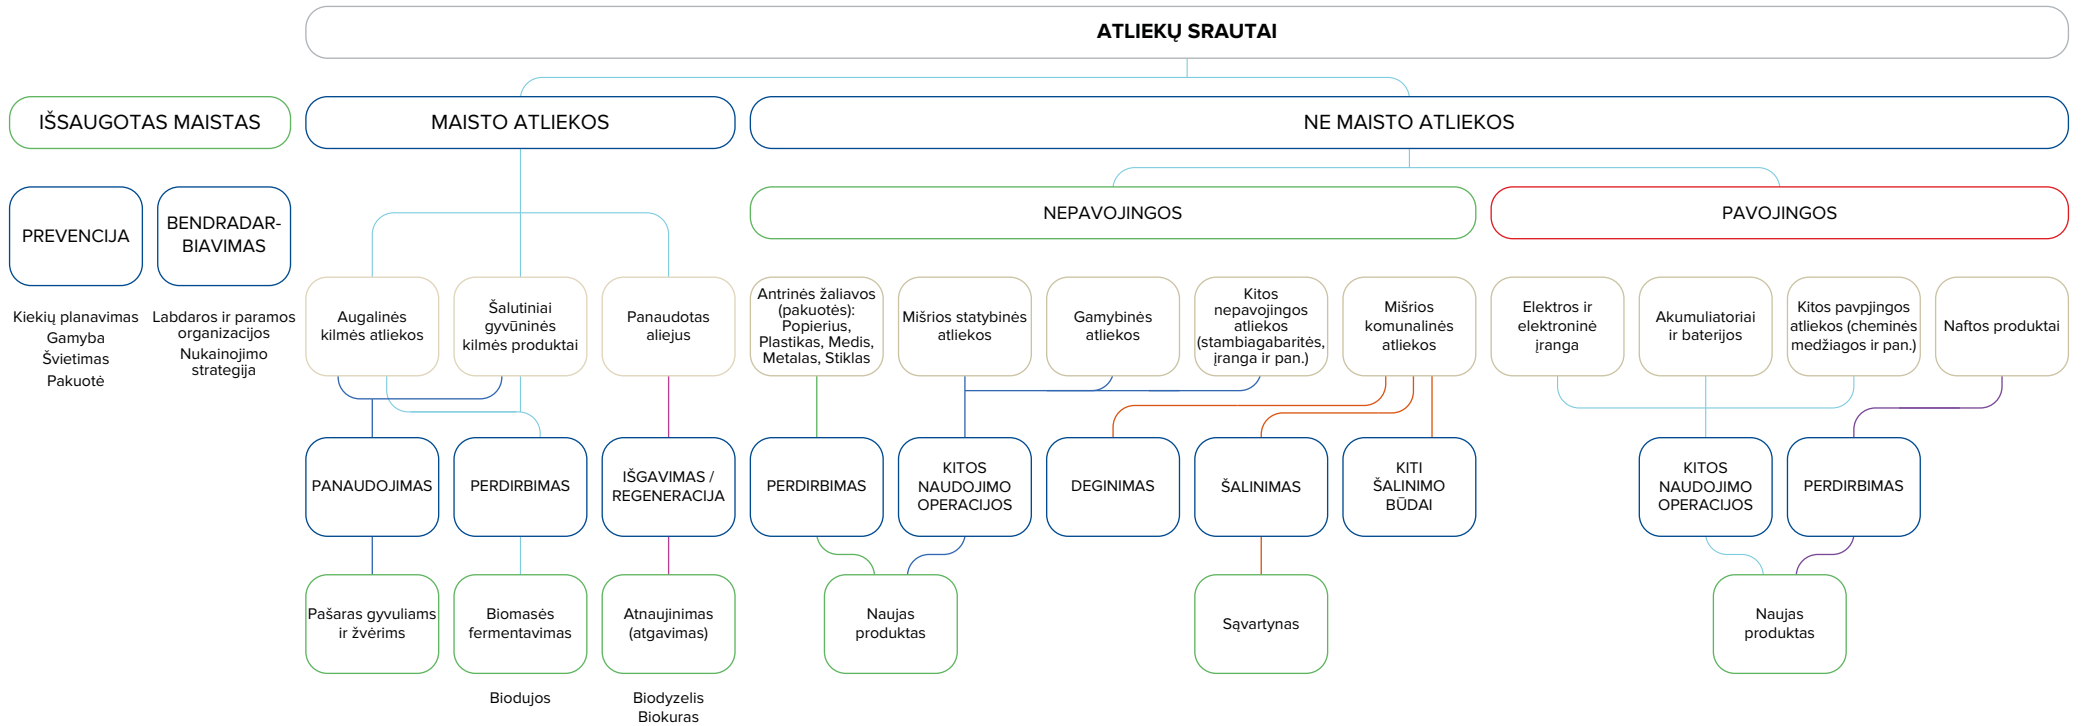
ATLIEKŲ SRAUTAI

IŠSAUGOTAS MAISTAS

MAISTO ATLIEKOS

NE MAISTO ATLIEKOS

PREVENCIJA

BENDRADARBIAVIMAS

Kiekių planavimas
Gamyba
Švietimas
Pakuotė

Labdaros ir paramos organizacijos
Nukainojimo strategija

NEPAVOJINGOS

PAVOJINGOS

Augalinės kilmės atliekos

Šalutiniai gyvūninės kilmės produktai

Panaudotas aliejus

Antrinės žaliavos (pakuotės): Popierius, Plastikas, Medis, Metalas, Stiklas

Mišrios statybinės atliekos

Gamybinės atliekos

Kitos nepavojingos atliekos (stambiagabaritės, įranga ir pan.)

Mišrios komunalinės atliekos

Elektros ir elektroninė įranga

Akumuliatoriai ir baterijos

Kitos pavpjingos atliekos (cheminės medžiagos ir pan.)

Naftos produktai

PANAUDOJIMAS

PERDIRBIMAS

IŠGAVIMAS / REGENERACIJA

PERDIRBIMAS

KITOS NAUDOJIMO OPERACIJOS

DEGINIMAS

ŠALINIMAS

KITI ŠALINIMO BŪDAI

KITOS NAUDOJIMO OPERACIJOS

PERDIRBIMAS

Pašaras gyvuliams ir žvėrims

Biomasės fermentavimas

Atnaujinimas (atgavimas)

Naujas produktas

Sąvartynas

Naujas produktas

Biodujos

Biodyzelis
Biokuras